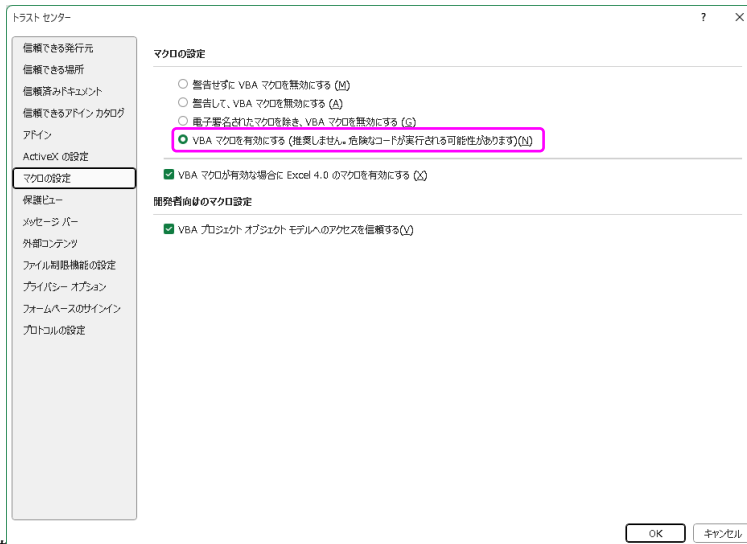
トラスト センター

?
×

信頼できる発行元
信頼できる場所
信頼済みドキュメント
信頼できるアドイン カタログ
アドイン
ActiveX の設定
マクロの設定
保護ビュー
メッセージ バー
外部コンテンツ
ファイル制限機能の設定
プライバシー オプション
フォームベースのサインイン
プロトコルの設定

マクロの設定

警告せずに VBA マクロを無効にする (M)
警告して、VBA マクロを無効にする (A)
電子署名されたマクロを除き、VBA マクロを無効にする (G)
VBA マクロを有効にする (推奨しません。危険なコードが実行される可能性があります)(N)

VBA マクロが有効な場合に Excel 4.0 のマクロを有効にする (X)

開発者向けのマクロ設定

VBA プロジェクト オブジェクト モデルへのアクセスを信頼する(V)

OK
キャンセル